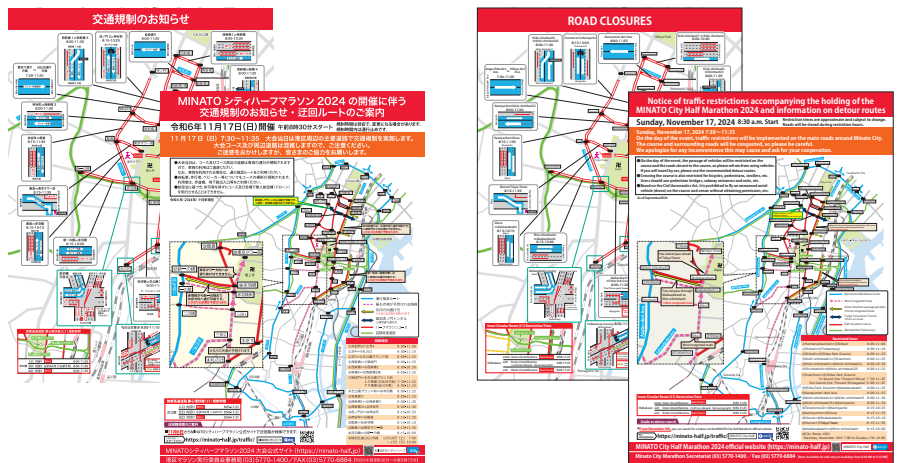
交通規制のお知らせ

MINATO シティハーフマラソン 2024 の開催に伴う交通規制のお知らせ・迂回ルートのご案内

令和6年11月17日(日)開催 午前8時30分スタート

11月17日(日) 7:30～11:35 大会当日は港区内の主要道路で交通規制を実施します。大会コース及び周辺道路は混雑しますので、ご注意ください。ご迷惑をおかけしますが、皆さまのご協力をお願いします。

https://minato-half.jp/traffic/

MINATOシティハーフマラソン 2024 大会公式サイト (https://minato-half.jp)

ROAD CLOSURES

Notice of traffic restrictions accompanying the holding of the MINATO City Half Marathon 2024 and information on detour routes

Sunday, November 17, 2024 8:30 a.m. Start

Sunday, November 17, 2024 7:30～11:35

On the day of the event, traffic restrictions will be implemented on the main roads around Minato City. The course and surrounding roads will be congested, so please be careful. We apologize for any inconvenience this may cause and ask for your cooperation.

https://minato-half.jp/traffic/

MINATO City Half Marathon 2024 official website (https://minato-half.jp)

Minato City Marathon Secretariat (03) 5770-1400 / Fax (03) 5770-6884